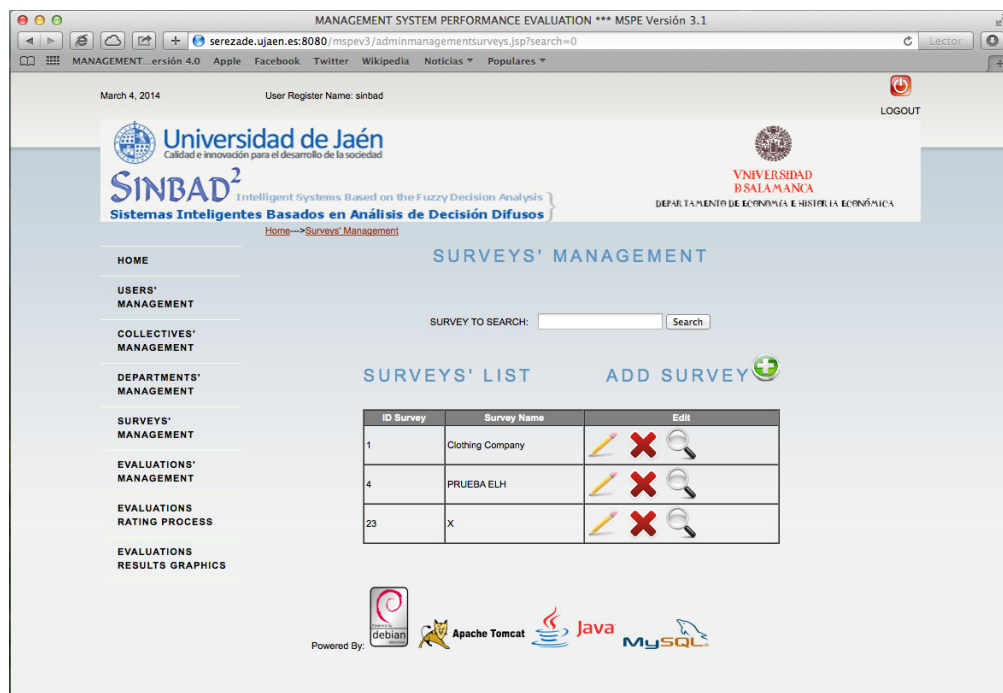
MANAGEMENT SYSTEM PERFORMANCE EVALUATION *** MSPE Versión 3.1

serezade.ujaen.es:8080/mspev3/adminmanagementsurveys.jsp?search=0

Lector

MANAGEMENT...ersión 4.0 Apple Facebook Twitter Wikipedia Noticias Populares

March 4, 2014

User Register Name: sinbad

LOGOUT

Universidad de Jaén
Calidad e innovación para el desarrollo de la sociedad

SINBAD$^2$ Intelligent Systems Based on the Fuzzy Decision Analysis
Sistemas Inteligentes Basados en Análisis de Decisión Difusos

VNIVERSIDAD DSALAMANCA
DEPARTAMENTO DE ECONOMÍA E HISTORIA ECONÓMICA

Home--->Surveys' Management

HOME

USERS' MANAGEMENT

COLLECTIVES' MANAGEMENT

DEPARTMENTS' MANAGEMENT

SURVEYS' MANAGEMENT

EVALUATIONS' MANAGEMENT

EVALUATIONS RATING PROCESS

EVALUATIONS RESULTS GRAPHICS

SURVEYS' MANAGEMENT

SURVEY TO SEARCH: Search

SURVEYS' LIST

ADD SURVEY

| ID Survey | Survey Name | Edit |
|---|---|---|
| 1 | Clothing Company | |
| 4 | PRUEBA ELH | |
| 23 | X | |

Powered By: debian Apache Tomcat Java MySQL